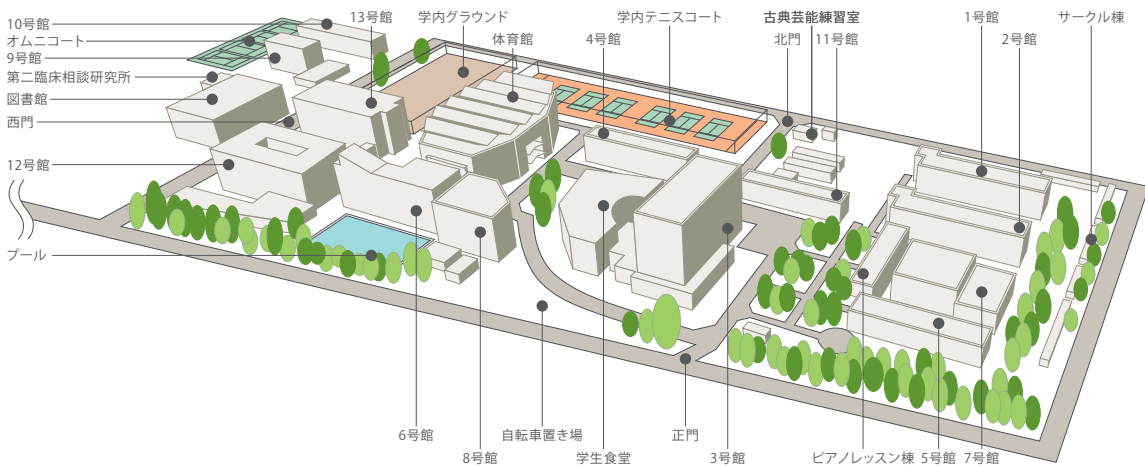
10号館
オムニコート
9号館
第二臨床相談研究所
図書館
西門
12号館
プール
13号館
学内グラウンド
体育館
4号館
学内テニスコート
古典芸能練習室
北門
11号館
1号館
2号館
サークル棟
6号館
8号館
自転車置き場
学生食堂
正門
3号館
ピアノレッスン棟
5号館
7号館